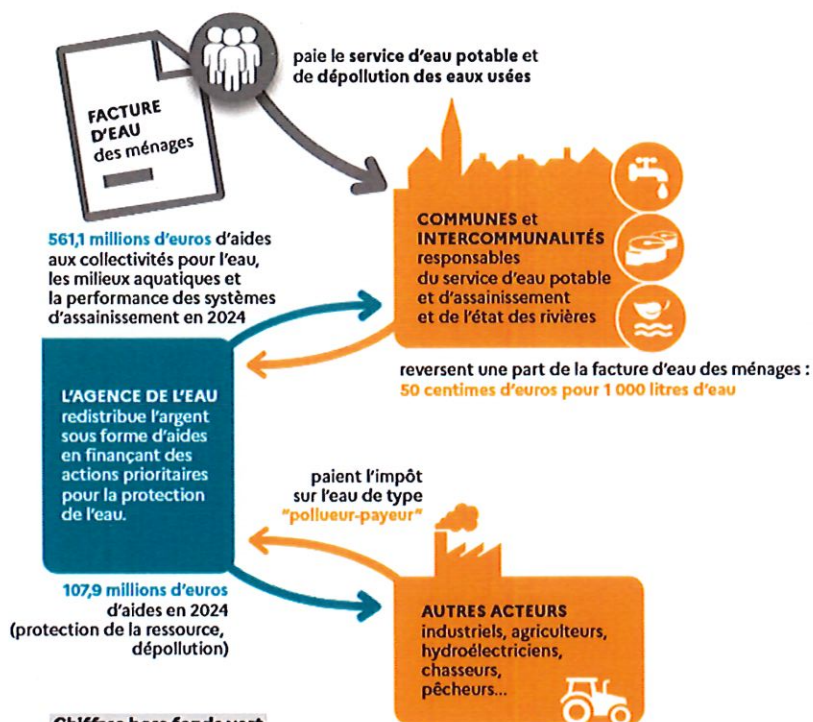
FACTURE D'EAU des ménages

paie le service d'eau potable et de dépollution des eaux usées

COMMUNES et INTERCOMMUNALITÉS responsables du service d'eau potable et d'assainissement et de l'état des rivières

561,1 millions d'euros d'aides aux collectivités pour l'eau, les milieux aquatiques et la performance des systèmes d'assainissement en 2024

reversent une part de la facture d'eau des ménages : 50 centimes d'euros pour 1 000 litres d'eau

L'AGENCE DE L'EAU redistribue l'argent sous forme d'aides en finançant des actions prioritaires pour la protection de l'eau.

paient l'impôt sur l'eau de type "pollueur-payeur"

107,9 millions d'euros d'aides en 2024 (protection de la ressource, dépollution)

AUTRES ACTEURS industriels, agriculteurs, hydroélectriciens, chasseurs, pêcheurs...

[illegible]